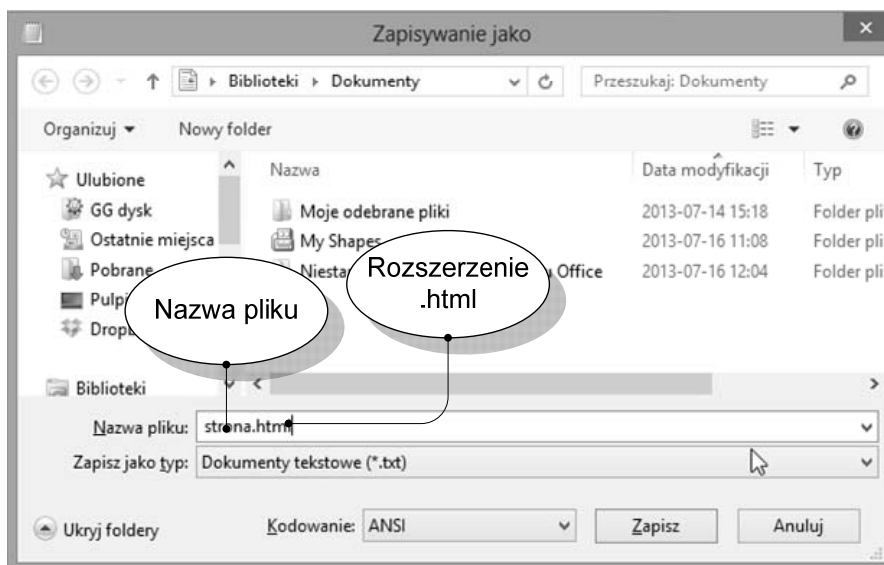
Zapisywanie jako

Biblioteki ▸ Dokumenty

Przeszukaj: Dokumenty

Organizuj ▾ Nowy folder

Ulubione
GG dysk
Ostatnie miejsca
Pobrane
Pulp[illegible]
Drop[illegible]

Biblioteki

| Nazwa | Data modyfikacji | Typ |
|---|---|---|
| Moje odebrane pliki | 2013-07-14 15:18 | Folder pli |
| My Shapes | 2013-07-16 11:08 | Folder pli |
| Niesta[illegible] Office | 2013-07-16 12:04 | Folder pli |

Nazwa pliku

Rozszerzenie .html

Nazwa pliku: strona.html

Zapisz jako typ: Dokumenty tekstowe (*.txt)

Ukryj foldery

Kodowanie: ANSI

Zapisz

Anuluj